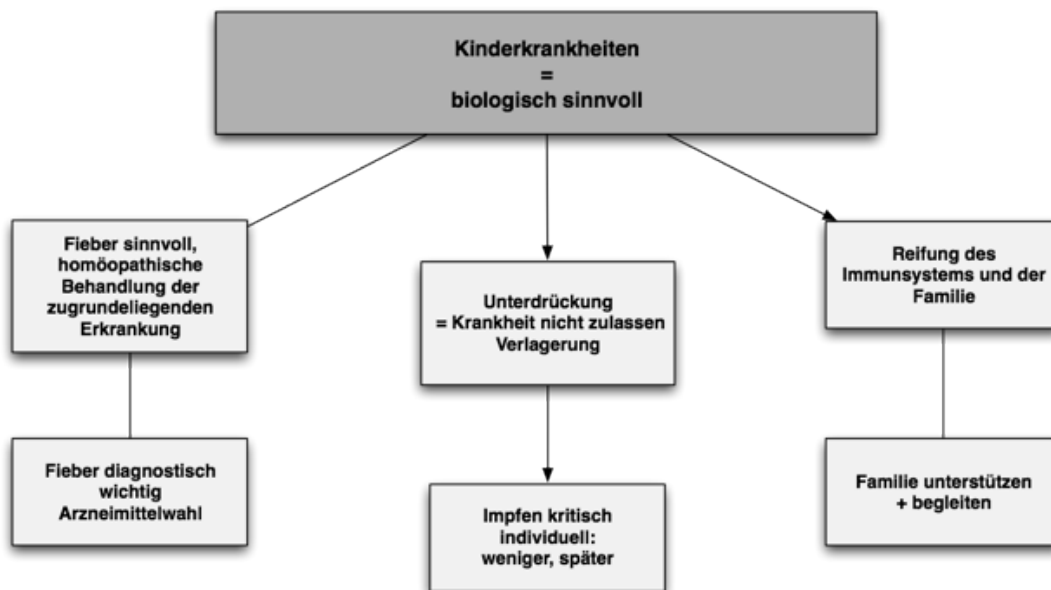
Kinderkrankheiten
=
biologisch sinnvoll

Fieber sinnvoll, homöopathische Behandlung der zugrundeliegenden Erkrankung

Fieber diagnostisch wichtig
Arzneimittelwahl

Unterdrückung
= Krankheit nicht zulassen
Verlagerung

Impfen kritisch
individuell:
weniger, später

Reifung des Immunsystems und der Familie

Familie unterstützen
+ begleiten